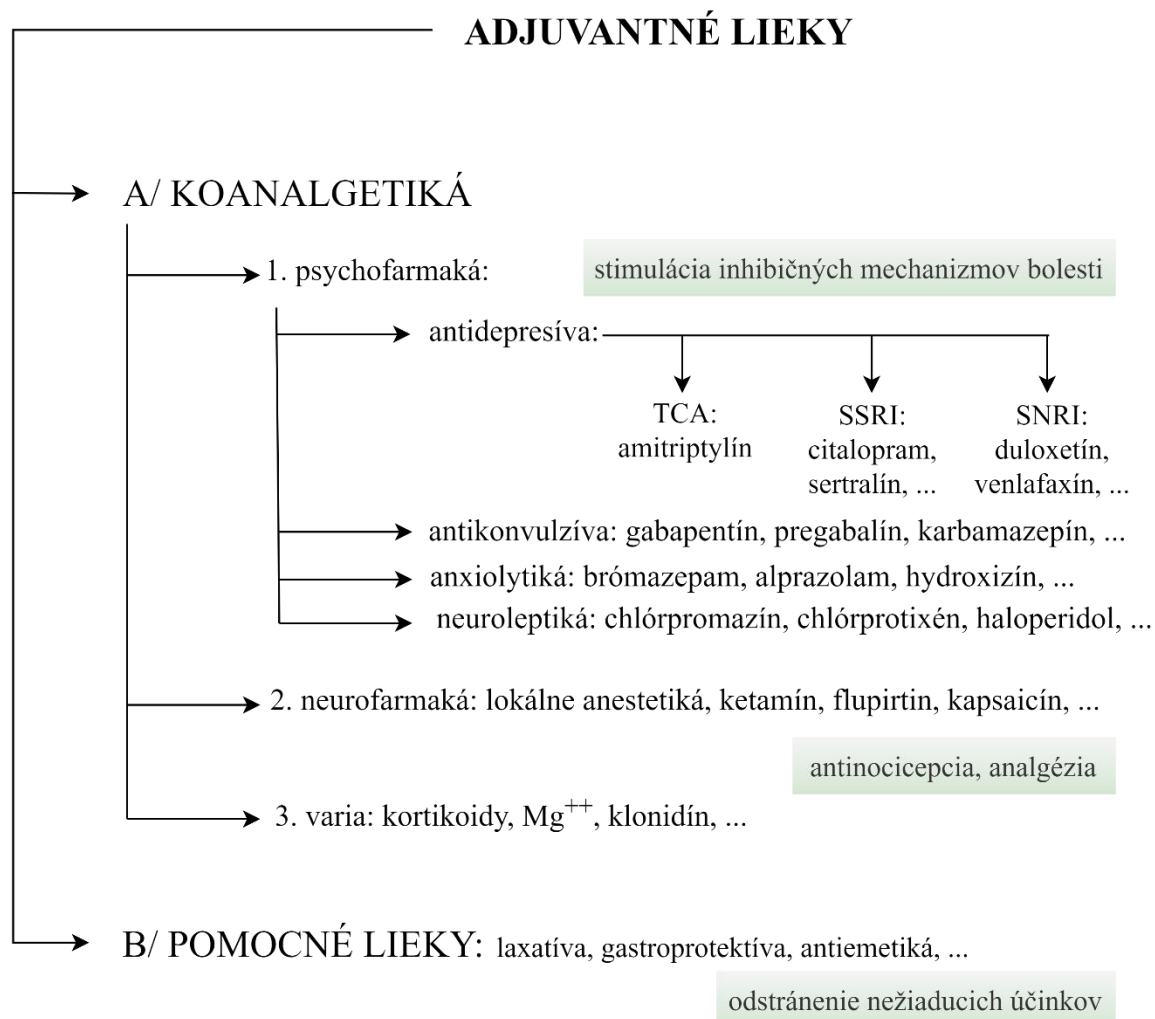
ADJUVANTNÉ LIEKY

A/ KOANALGETIKÁ

1. psychofarmaká:

stimulácia inhibičných mechanizmov bolesti

antidepresíva:

TCA: amitriptylín

SSRI: citalopram, sertralín, ...

SNRI: duloxetín, venlafaxín, ...

antikonvulzíva: gabapentín, pregabalín, karbamazepín, ...

anxiolytiká: brómazepam, alprazolam, hydroxizín, ...

neuroleptiká: chlórpromazín, chlórprotixén, haloperidol, ...

2. neurofarmaká: lokálne anestetiká, ketamín, flupirtin, kapsaicín, ...

antinocicepcia, analgézia

3. varia: kortikoidy, $Mg^{++}$, klonidín, ...

B/ POMOCNÉ LIEKY: laxatíva, gastroprotektíva, antiemetiká, ...

odstránenie nežiaducich účinkov